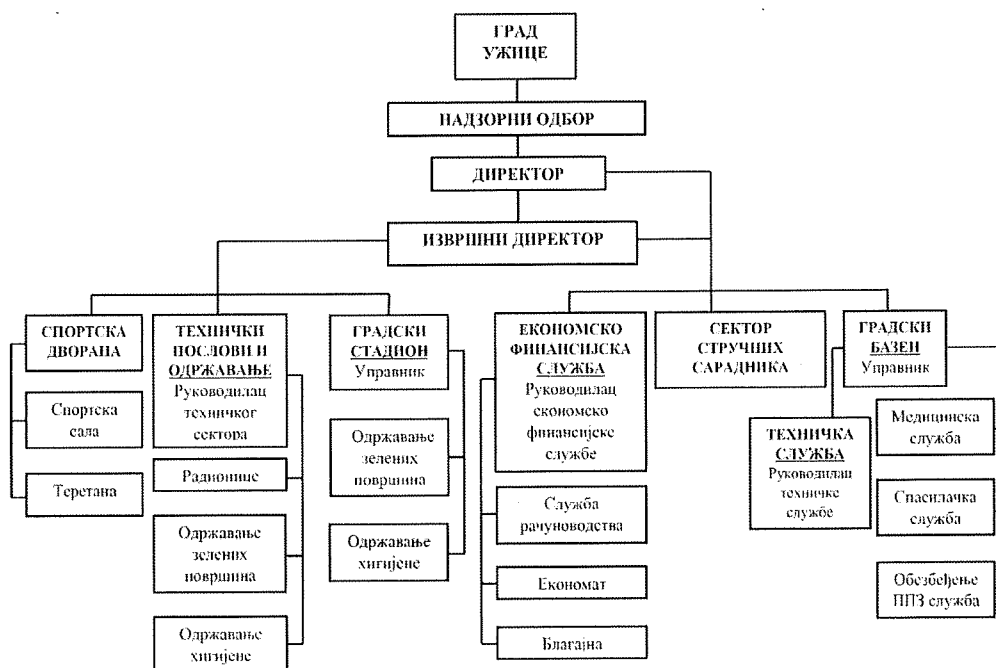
ГРАД УЖИЦЕ

НАДЗОРНИ ОДБОР

ДИРЕКТОР

ИЗВРШНИ ДИРЕКТОР

СПОРТСКА ДВОРАНА

Спортска сала

Теретана

ТЕХНИЧКИ ПОСЛОВИ И ОДРЖАВАЊЕ
Руководилац техничког сектора

Радионице

Одржавање зелених површина

Одржавање хигијене

ГРАДСКИ СТАДИОН
Управник

Одржавање зелених површина

Одржавање хигијене

ЕКОНОМСКО ФИНАНСИЈСКА СЛУЖБА
Руководилац економско финансијске службе

Служба рачуноводства

Економат

Благајна

СЕКТОР СТРУЧНИХ САРАДНИКА

ГРАДСКИ БАЗЕН
Управник

ТЕХНИЧКА СЛУЖБА
Руководилац техничке службе

Медицинска служба

Спасилачка служба

Обезбеђење ППЗ служба